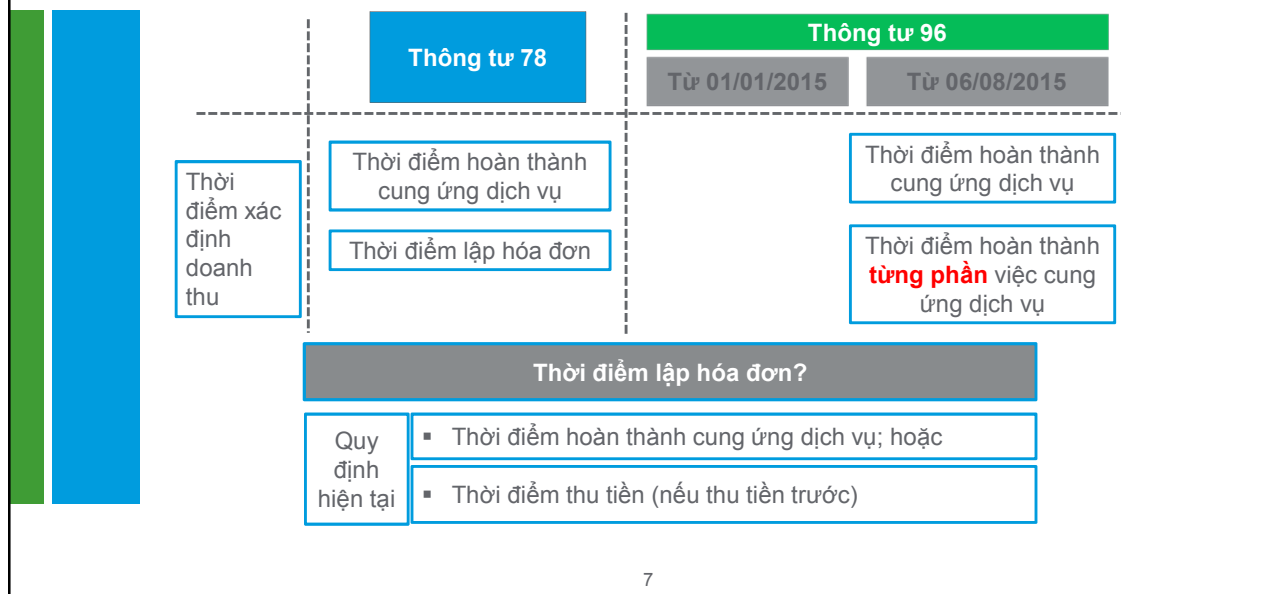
Thông tư 78

Thông tư 96

Từ 01/01/2015

Từ 06/08/2015

Thời điểm xác định doanh thu

Thời điểm hoàn thành cung ứng dịch vụ

Thời điểm lập hóa đơn

Thời điểm hoàn thành cung ứng dịch vụ

Thời điểm hoàn thành **từng phần** việc cung ứng dịch vụ

Thời điểm lập hóa đơn?

Quy định hiện tại

▪ Thời điểm hoàn thành cung ứng dịch vụ; hoặc

▪ Thời điểm thu tiền (nếu thu tiền trước)

7